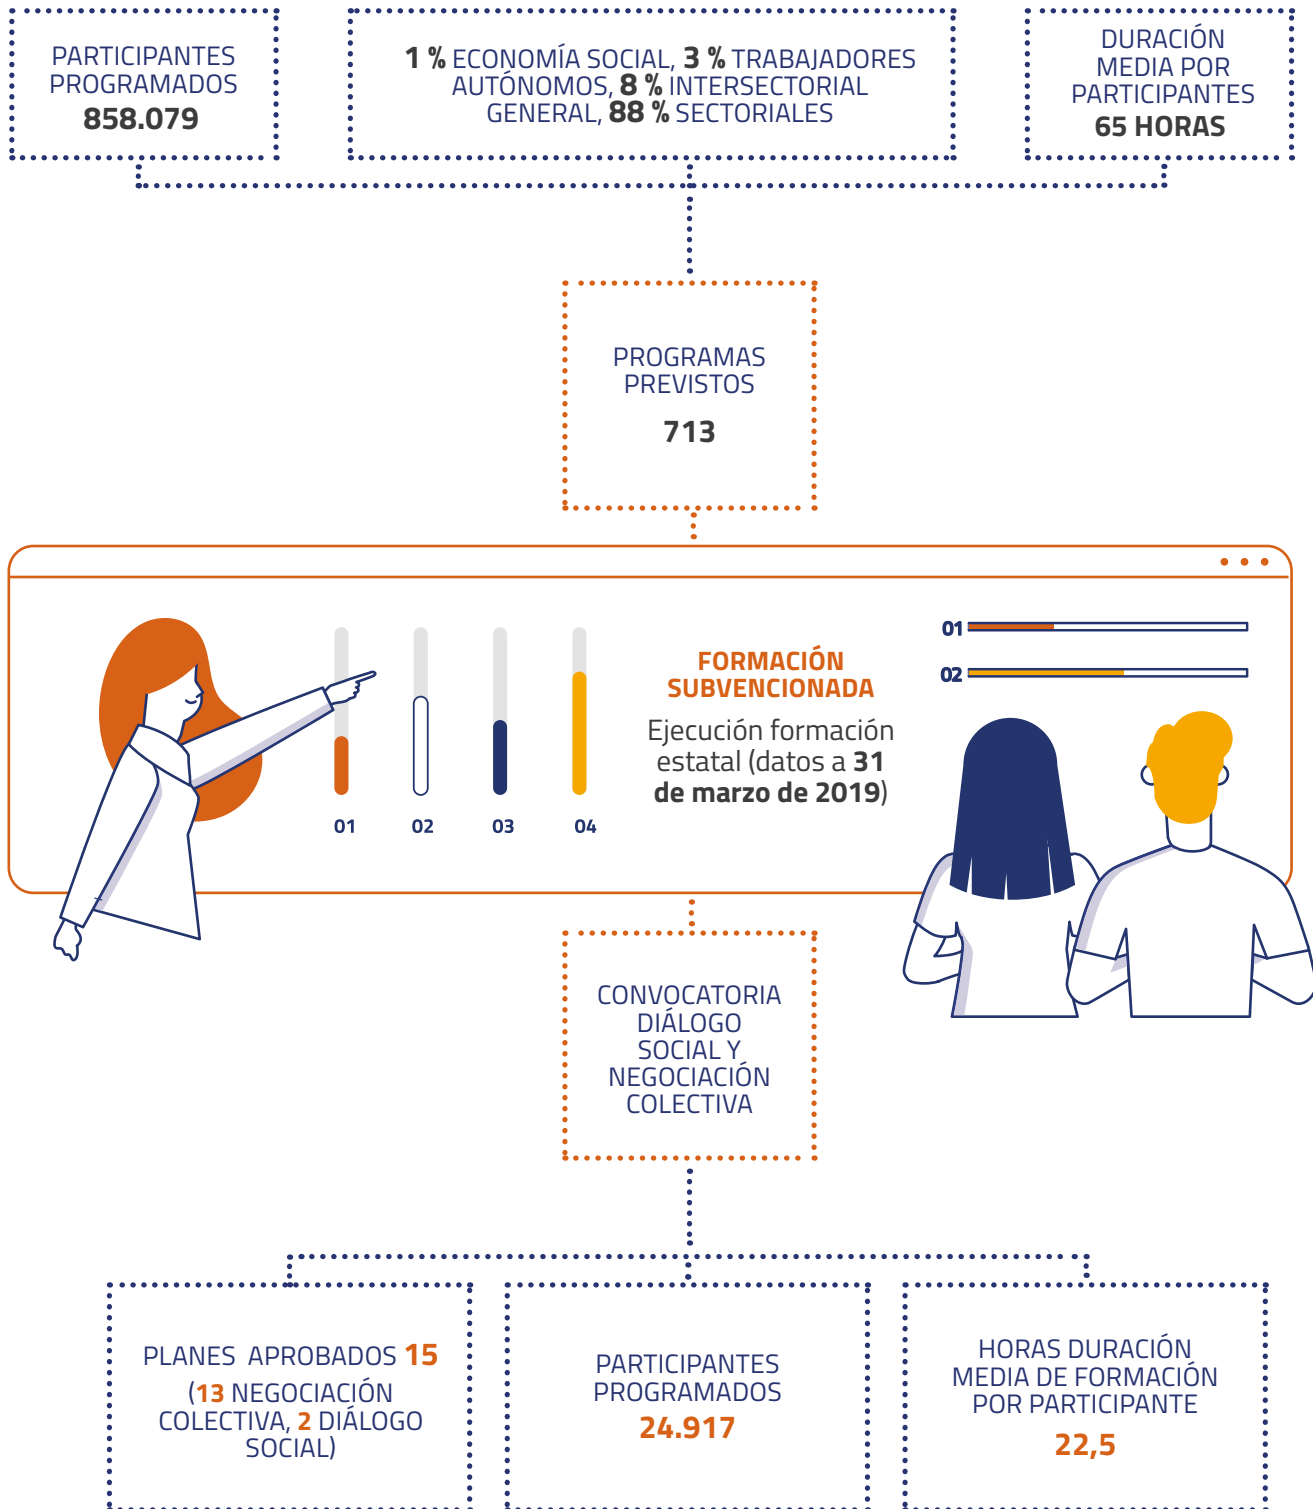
PARTICIPANTES PROGRAMADOS
858.079

1 % ECONOMÍA SOCIAL, 3 % TRABAJADORES AUTÓNOMOS, 8 % INTERSECTORIAL GENERAL, 88 % SECTORIALES

DURACIÓN MEDIA POR PARTICIPANTES
65 HORAS

PROGRAMAS PREVISTOS
713

01
02
03
04

FORMACIÓN SUBVENCIONADA
Ejecución formación estatal (datos a 31 de marzo de 2019)

01
02

CONVOCATORIA DIÁLOGO SOCIAL Y NEGOCIACIÓN COLECTIVA

PLANES APROBADOS 15
(13 NEGOCIACIÓN COLECTIVA, 2 DIÁLOGO SOCIAL)

PARTICIPANTES PROGRAMADOS
24.917

HORAS DURACIÓN MEDIA DE FORMACIÓN POR PARTICIPANTE
22,5